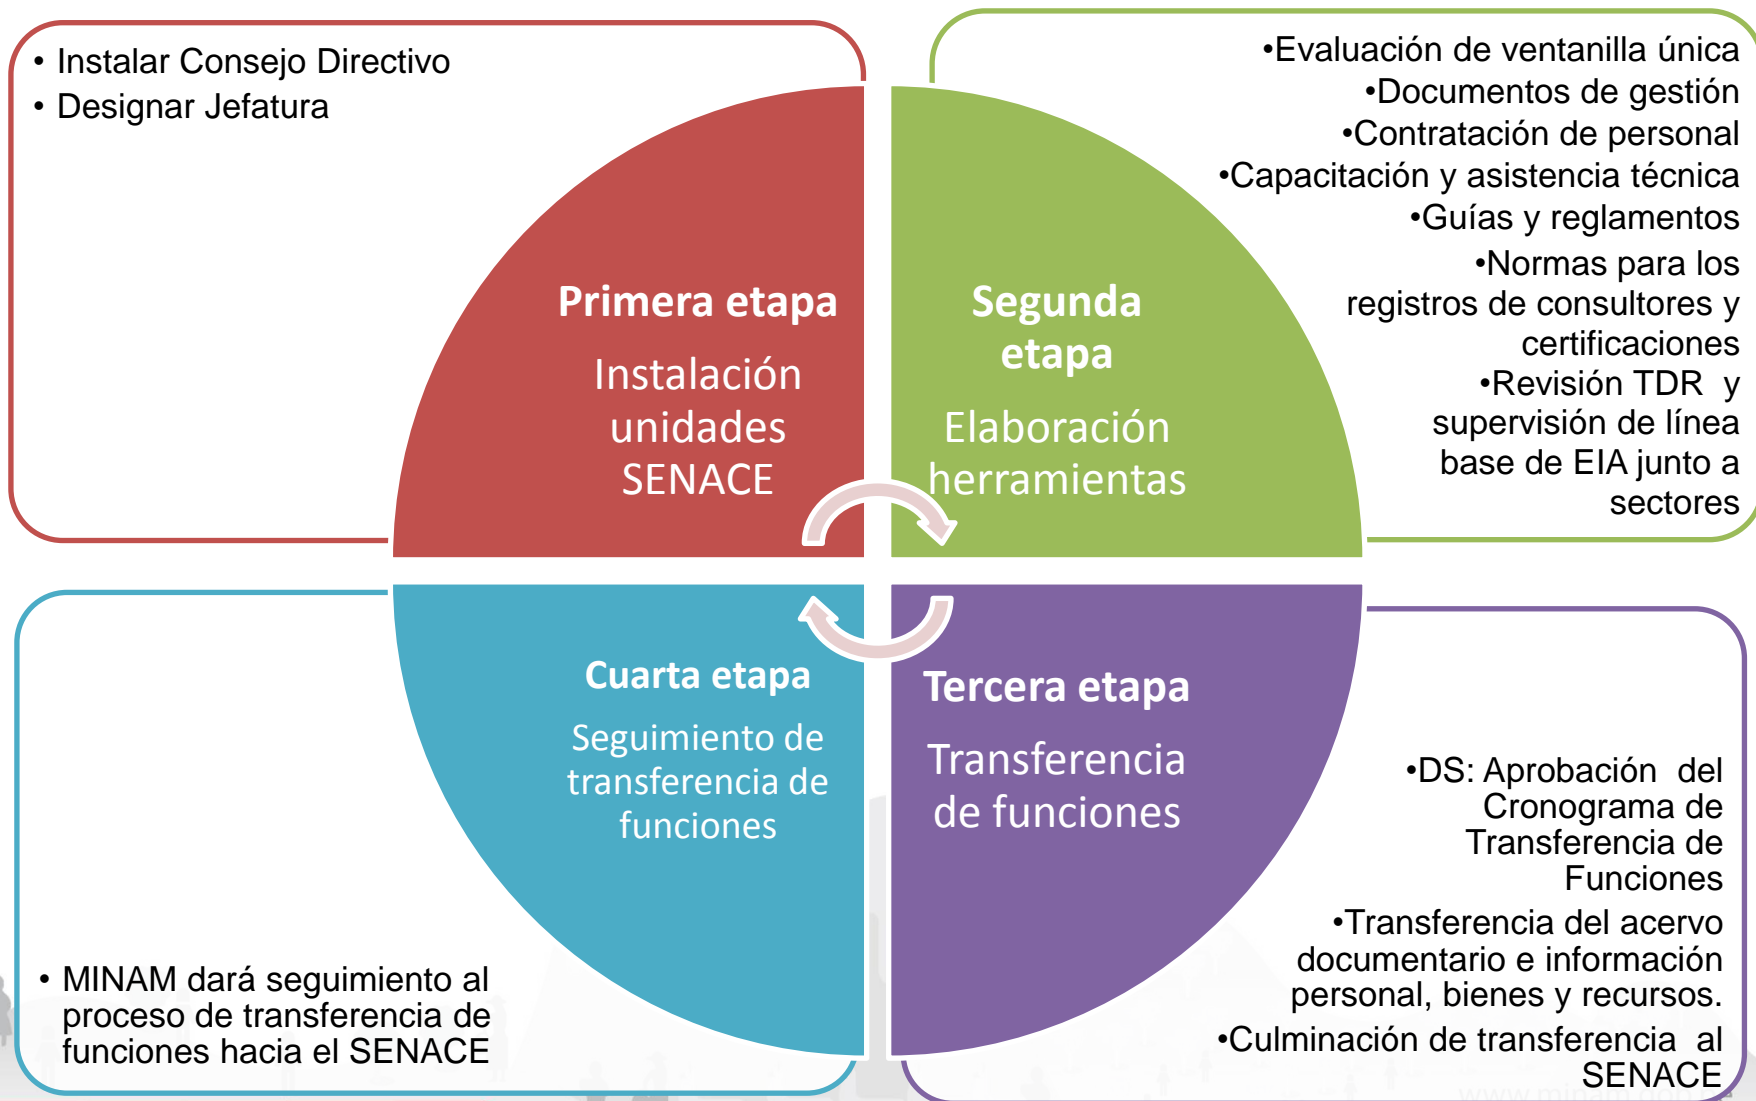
• Instalar Consejo Directivo
• Designar Jefatura

•Evaluación de ventanilla única
•Documentos de gestión
•Contratación de personal
•Capacitación y asistencia técnica
•Guías y reglamentos
•Normas para los registros de consultores y certificaciones
•Revisión TDR y supervisión de línea base de EIA junto a sectores

Primera etapa
Instalación unidades SENACE

Segunda etapa
Elaboración herramientas

Cuarta etapa
Seguimiento de transferencia de funciones

Tercera etapa
Transferencia de funciones

•DS: Aprobación del Cronograma de Transferencia de Funciones
•Transferencia del acervo documentario e información personal, bienes y recursos.
•Culminación de transferencia al SENACE

• MINAM dará seguimiento al proceso de transferencia de funciones hacia el SENACE

www.minam.gob.pe